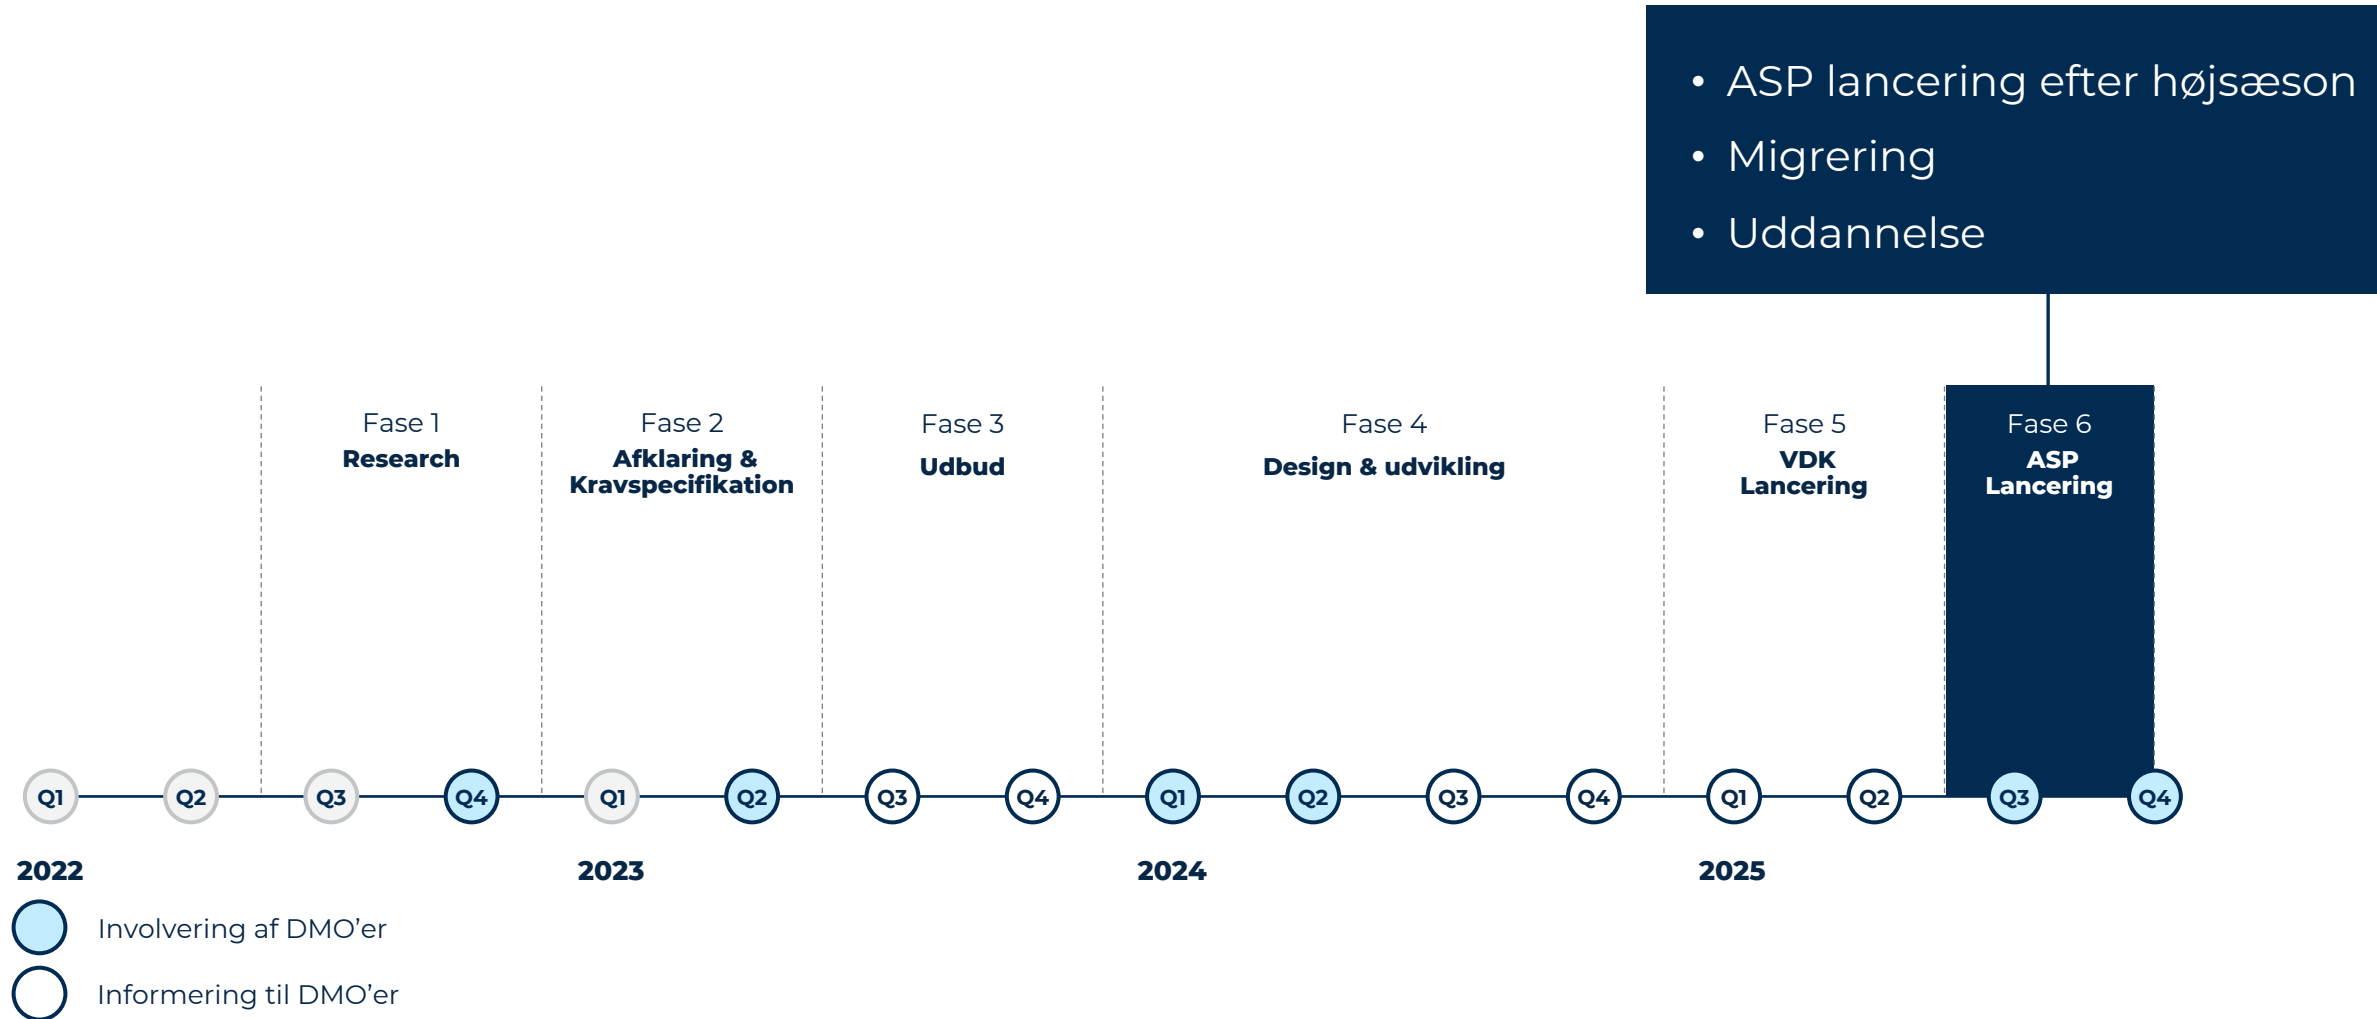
• ASP lancering efter højsæson
• Migrering
• Uddannelse

Fase 1
Research

Fase 2
Afklaring & Kravspecifikation

Fase 3
Udbud

Fase 4
Design & udvikling

Fase 5
VDK Lancering

Fase 6
ASP Lancering

Q1 Q2 Q3 Q4 Q1 Q2 Q3 Q4 Q1 Q2 Q3 Q4 Q1 Q2 Q3 Q4

2022 2023 2024 2025

Involvering af DMO'er

Informering til DMO'er